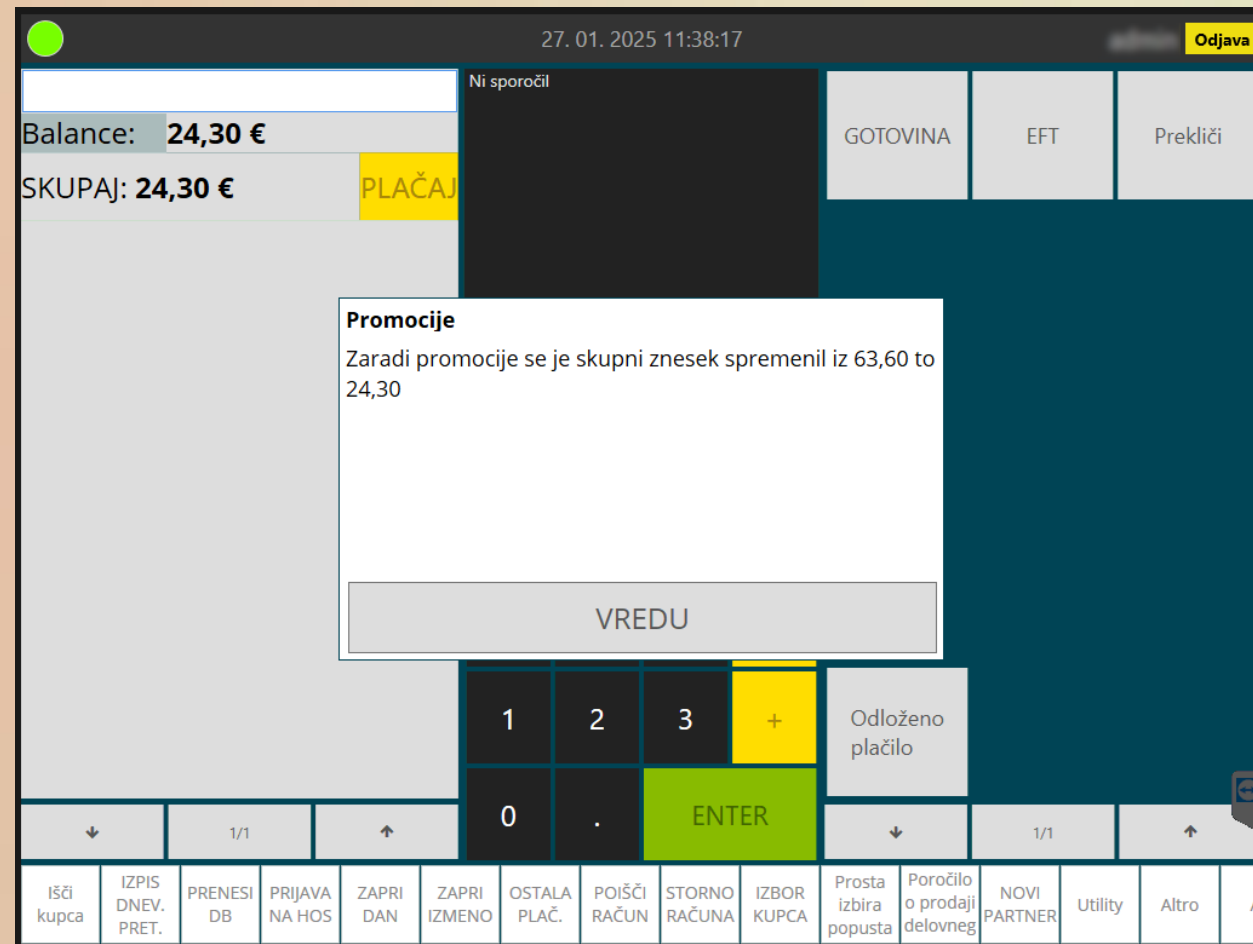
27. 01. 2025 11:38:17

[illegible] Odjava

Balance: 24,30 €

SKUPAJ: 24,30 €

PLAČAJ

Ni sporočil

GOTOVINA

EFT

Prekliči

Promocije

Zaradi promocije se je skupni znesek spremenil iz 63,60 to 24,30

VREDU

1

2

3

+

Odloženo plačilo

0

.

ENTER

1/1

1/1

Išči kupca

IZPIS DNEV. PRET.

PRENESI DB

PRIJAVA NA HOS

ZAPRI DAN

ZAPRI IZMENO

OSTALA PLAČ.

POIŠČI RAČUN

STORNO RAČUNA

IZBOR KUPCA

Prosta izbira popusta

Poročilo o prodaji delovneg

NOVI PARTNER

Utility

Altro

A